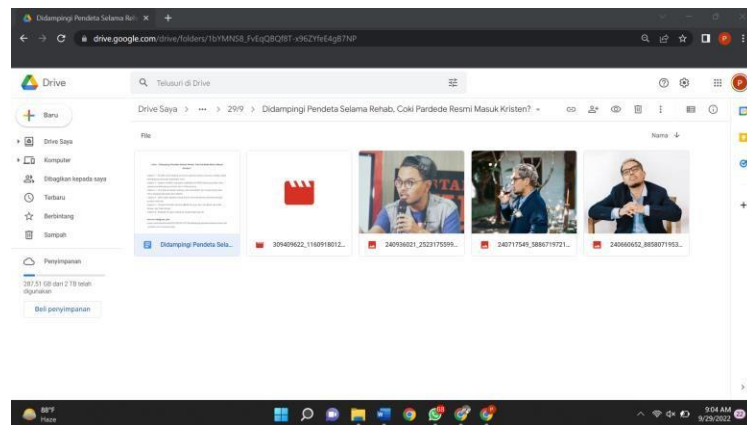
Didampingi Pendeta Selama Reh ×
drive.google.com/drive/folders/1bYMN58_FvEqQ8Qf8T-x96ZYfeE4gB7NP

Drive
Telusuri di Drive

Baru
Drive Saya
Komputer
Dibagikan kepada saya
Terbaru
Berbintang
Sampah
Penyimpanan
287,51 GB dari 2 TB telah digunakan
Beli penyimpanan

Drive Saya > ··· > 29/9 > Didampingi Pendeta Selama Rehab, Coki Pardede Resmi Masuk Kristen?

File
Nama ↓

Didampingi Pendeta Sela...
309409622_1160918012...
240936021_2523175599...
240717549_5866719721...
240660652_8858071953...

88°F
Haze

9:04 AM
9/29/2022